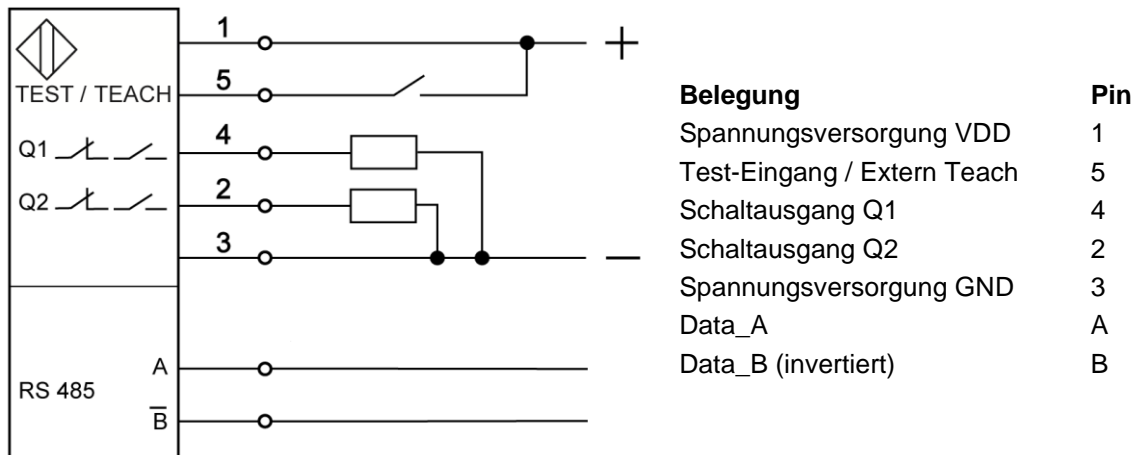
TEST / TEACH
Q1
Q2
RS 485
A
$\overline{B}$
1
5
4
2
3
+
—

| Belegung | Pin |
|---|---|
| Spannungsversorgung VDD | 1 |
| Test-Eingang / Extern Teach | 5 |
| Schaltausgang Q1 | 4 |
| Schaltausgang Q2 | 2 |
| Spannungsversorgung GND | 3 |
| Data_A | A |
| Data_B (invertiert) | B |